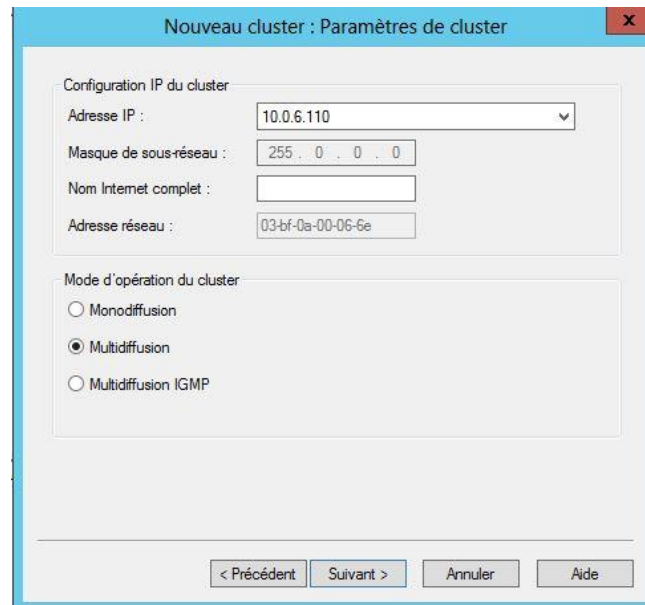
Nouveau cluster : Paramètres de cluster

x

Configuration IP du cluster

Adresse IP : 10.0.6.110

Masque de sous-réseau : 255 . 0 . 0 . 0

Nom Internet complet :

Adresse réseau : 03-bf-0a-00-06-6e

Mode d'opération du cluster

Monodiffusion

Multidiffusion

Multidiffusion IGMP

< Précédent

Suivant >

Annuler

Aide